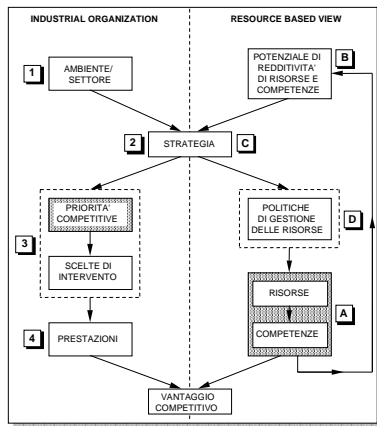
INDUSTRIAL ORGANIZATION

RESOURCE BASED VIEW

1
AMBIENTE/ SETTORE

POTENZIALE DI REDDITIVITA' DI RISORSE E COMPETENZE
B

2
STRATEGIA
C

PRIORITA' COMPETITIVE

3

SCELTE DI INTERVENTO

POLITICHE DI GESTIONE DELLE RISORSE
D

RISORSE

COMPETENZE
A

4
PRESTAZIONI

VANTAGGIO COMPETITIVO